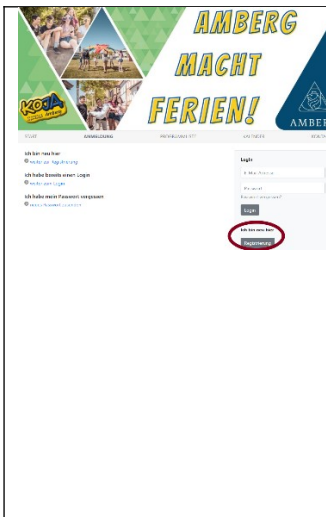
AMBERG MACHT FERIEN!

KOJA

AMBER

START ANMELDUNG PROGRAMMANGEBOT ANBIETER

Ich bin neu hier
Weiter zur Registrierung

Ich habe bereits einen Login
Weiter zum Login

Ich habe mein Passwort vergessen
Passwort zurücksetzen

Login
E-Mail-Adresse
Passwort
Passwort vergessen?
Login

Ich bin neu hier
Registrierung